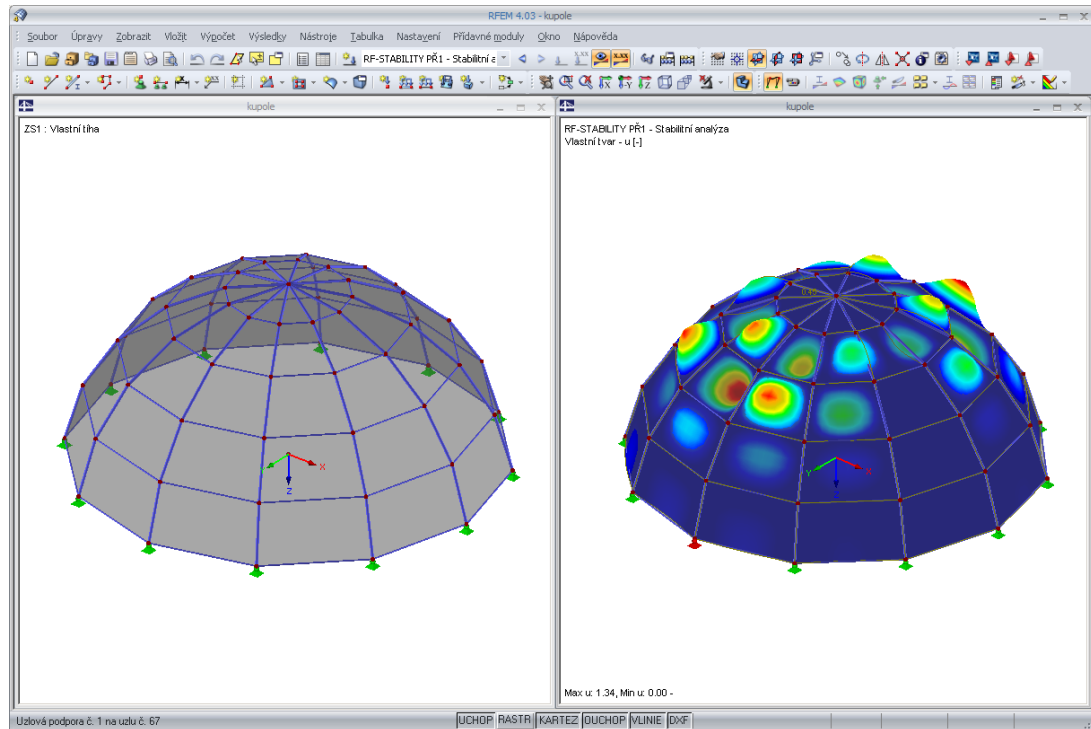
RFEM 4.03 - kupole

Soubor Úpravy Zobrazit Vložit Výpočet Výsledky Nástroje Tabulka Nastavení Přídavné moduly Okno Nápověda

RF-STABILITY PŘ1 - Stabilitní a

kupole

ZS1 : Vlastní tíha

X
Y
Z

kupole

RF-STABILITY PŘ1 - Stabilitní analýza
Vlastní tvar - u [-]

0.42

X
Y
Z

Max u: 1.34, Min u: 0.00 -

Uzlová podpora č. 1 na uzlu č. 67

UCHOP RASTR KARTEZ OUCHOP VLINIE DXF